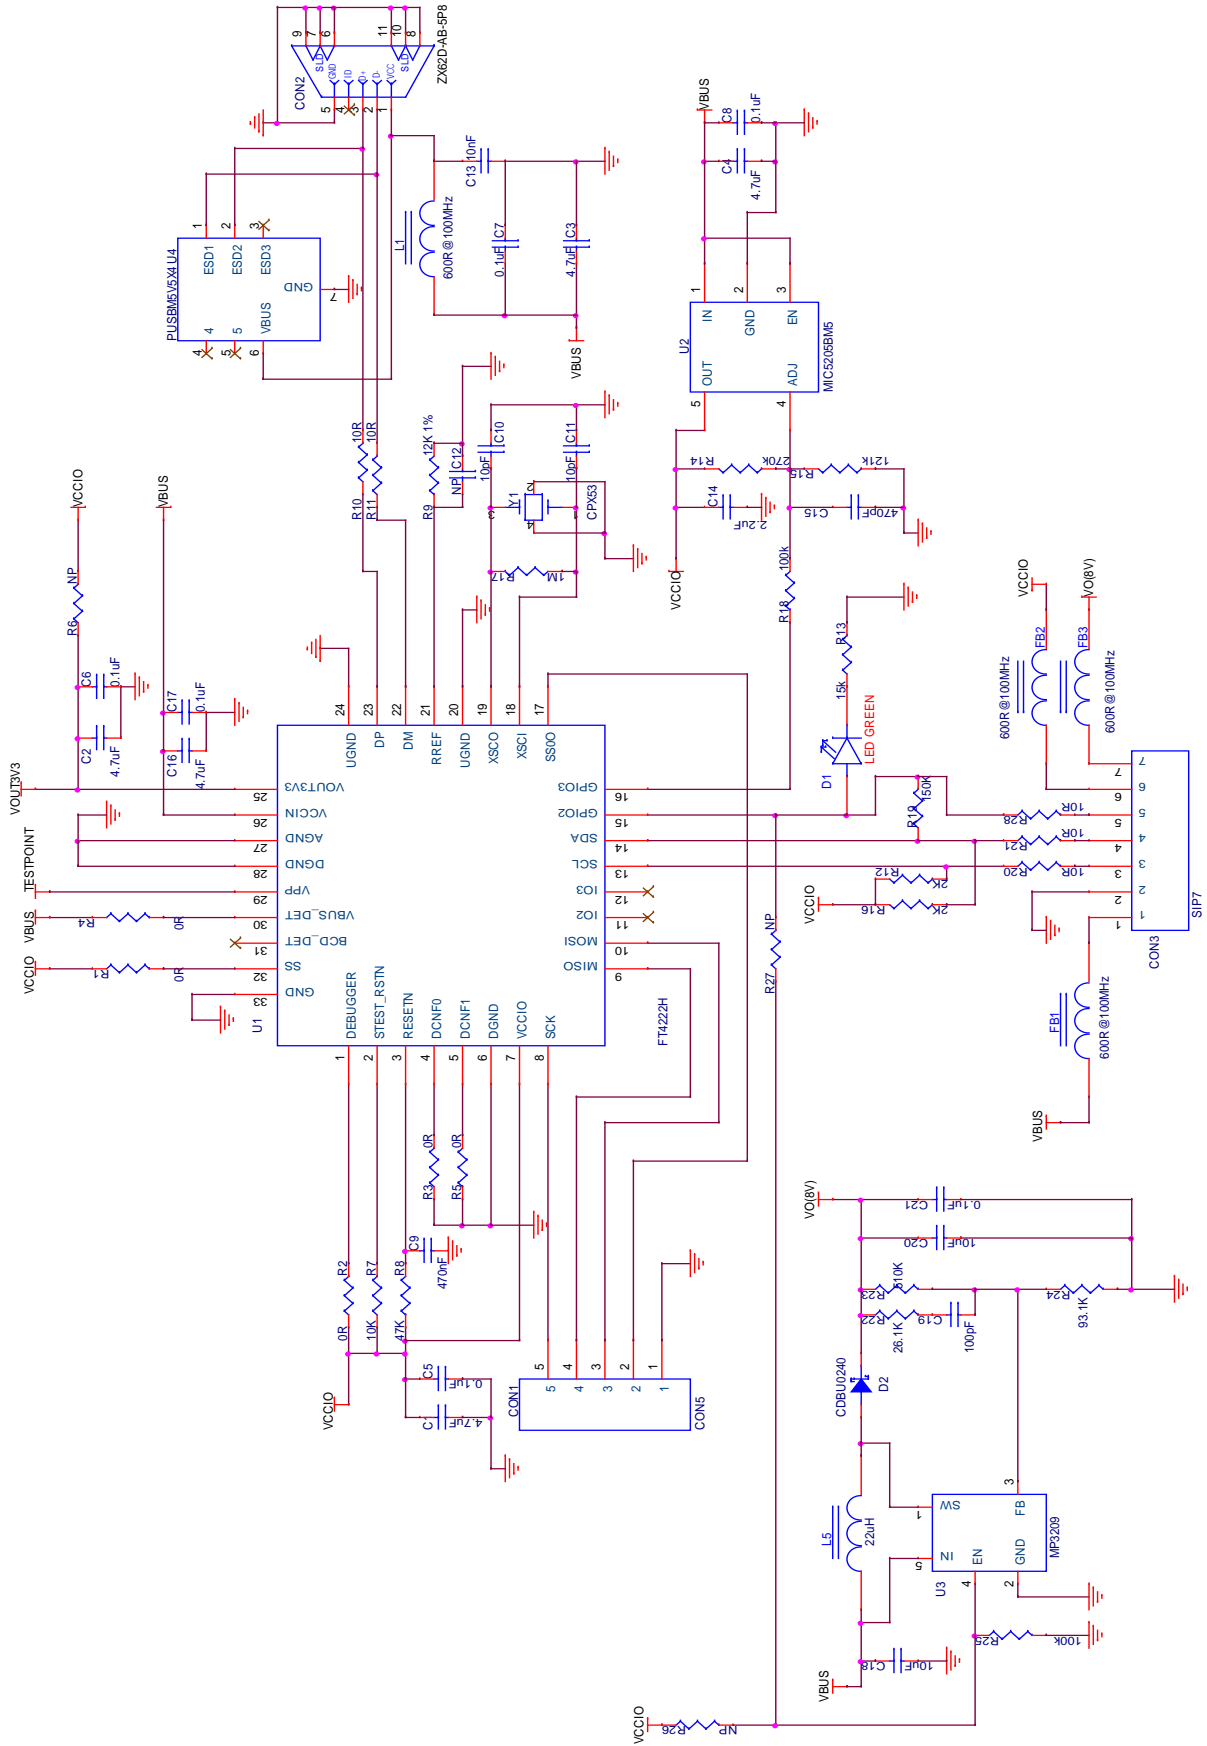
ZX62D-AB-5P8
CON2
9 7 6 11 10 8
SLD GND ID D+ D- VCC SLD
5 4 3 2 1
C13 10nF
L1 600R@100MHz
C7 0.1uF
C3 4.7uF
VBUS
PUSBM5V5X4 U4
ESD1 ESD2 ESD3 GND VBUS
1 2 3 7 4 5 6
10R 10R
R10 R11
12K 1%
R9
NP C12
C10 10pF
C11 10pF
Y1 CPX53
R17 1M
VBUS
C8 0.1uF
C4 4.7uF
U2 MIC5205BM5
IN GND EN OUT ADJ
1 2 3 5 4
R14 270k
R15 121k
C14 2.2uF
C15 470pF
R18 100k
VCCIO
R13 15k
D1 LED GREEN
R19 150k
VCCIO
R6 NP
C6 0.1uF
C2 4.7uF
VBUS
C17 0.1uF
C16 4.7uF
VOUT3V3
TESTPOINT
VBUS R4 0R
VCCIO R1 0R
U1
FT4222H
UGND DP DM RREF UGND XSCO XSCI SS0O
24 23 22 21 20 19 18 17
VOUT3V3 25
VCCIN 26
AGND 27
DGND 28
VPP 29
VBUS_DET 30
BCD_DET 31
SS 32
GND 33
GPIO3 16
GPIO2 15
SDA 14
SCL 13
IO3 12
IO2 11
MOSI 10
MISO 9
DEBUGGER STEST_RSTN RESETN DCNF0 DCNF1 DGND VCCIO SCK
1 2 3 4 5 6 7 8
R3 0R
R5 0R
C9 470nF
R2 0R
R7 10K
R8 47K
VCCIO
C5 0.1uF
C1 4.7uF
CON1 CON5
5 4 3 2 1
VCCIO VO(8V)
FB2 600R@100MHz
FB3 600R@100MHz
R28 10R
R21 10R
R20 10R
R12 2K
R16 2K
VCCIO
R27 NP
CON3 SIP7
7 6 5 4 3 2 1
FB1 600R@100MHz
VBUS
VO(8V)
C21 0.1uF
C20 10uF
R23 510K
R24 93.1K
R22 26.1K
C19 100pF
CDBU0240 D2
L5 22uH
U3 MP3209
SW FB IN EN GND
1 3 5 4 2
R25 100k
C18 10uF
VBUS
VCCIO R26 NP